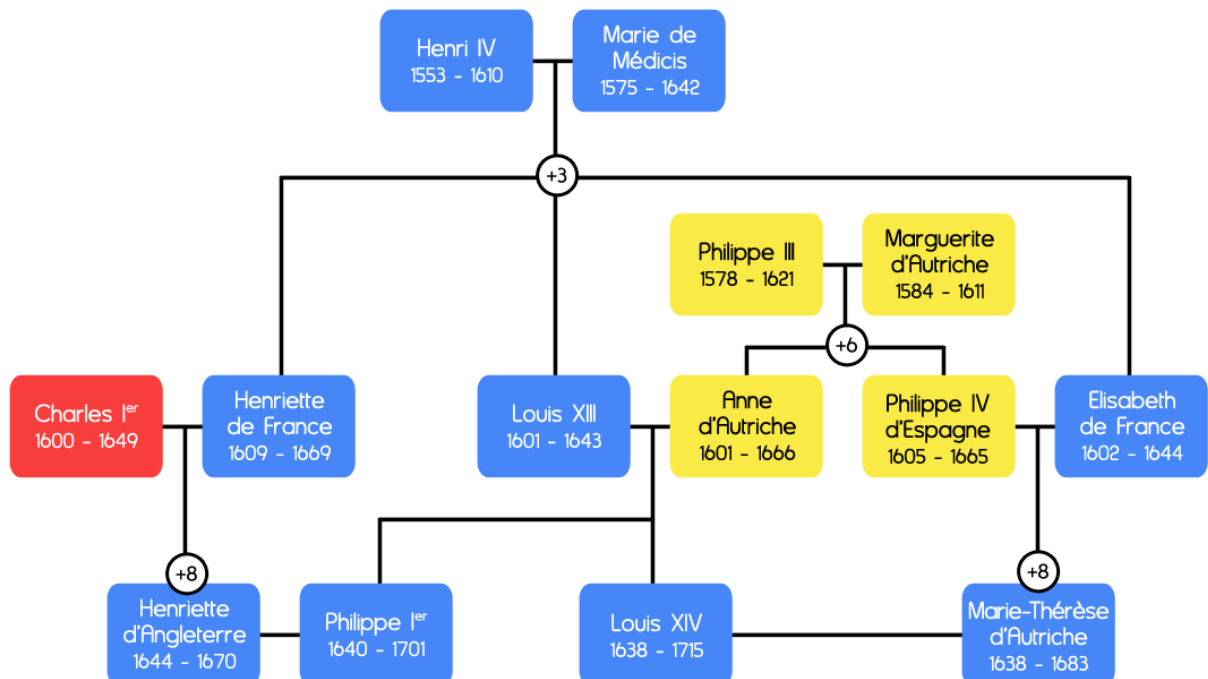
Henri IV
1553 - 1610

Marie de Médicis
1575 - 1642

+3

Philippe III
1578 - 1621

Marguerite d'Autriche
1584 - 1611

+6

Charles I$^{er}$
1600 - 1649

Henriette de France
1609 - 1669

Louis XIII
1601 - 1643

Anne d'Autriche
1601 - 1666

Philippe IV d'Espagne
1605 - 1665

Elisabeth de France
1602 - 1644

+8

+8

Henriette d'Angleterre
1644 - 1670

Philippe I$^{er}$
1640 - 1701

Louis XIV
1638 - 1715

Marie-Thérèse d'Autriche
1638 - 1683